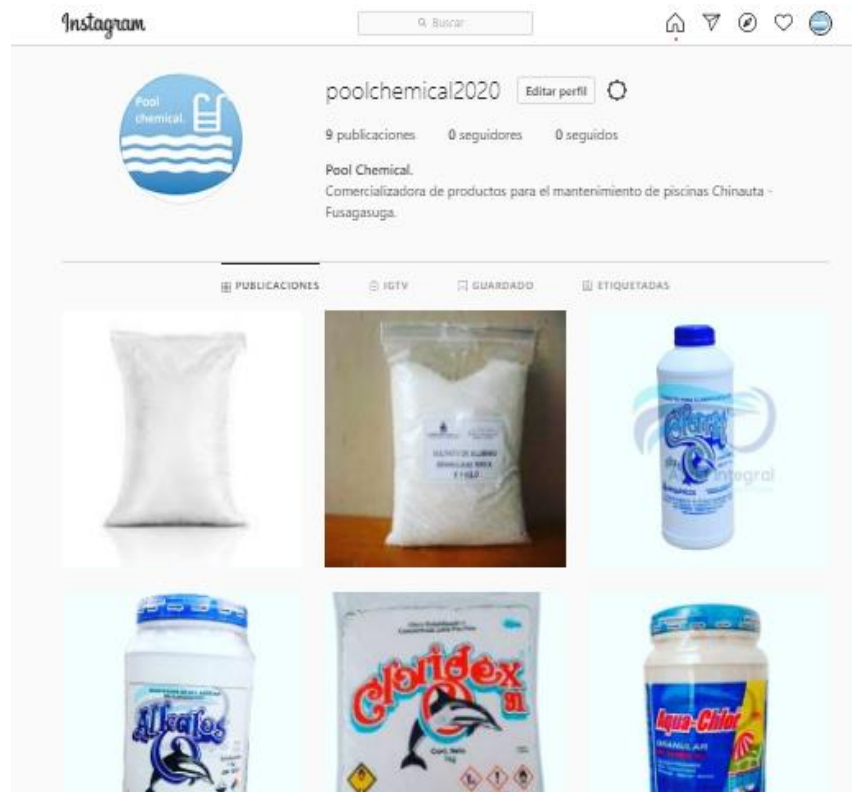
Instagram

Buscar

Pool chemical.

poolchemical2020 Editar perfil

9 publicaciones 0 seguidores 0 seguidos

Pool Chemical.
Comercializadora de productos para el mantenimiento de piscinas Chinauta - Fusagasuga.

PUBLICACIONES IGTV GUARDADO ETIQUETADAS

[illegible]

Clorit
Integral

Alkalos

Cloridex 91
Cont. Neto 1kg

Aqua-Chlor
GRANULAR